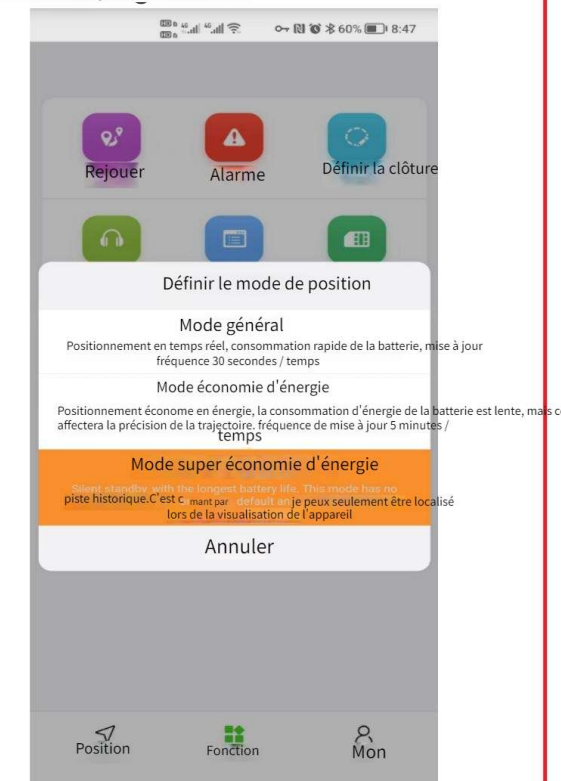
60% 8:47

Rejouer
Alarme
Définir la clôture

Définir le mode de position

Mode général
Positionnement en temps réel, consommation rapide de la batterie, mise à jour fréquence 30 secondes / temps

Mode économie d'énergie
Positionnement économe en énergie, la consommation d'énergie de la batterie est lente, mais c affectera la précision de la trajectoire. fréquence de mise à jour 5 minutes / temps

Mode super économie d'énergie
Silent standby, with the longest battery life. This mode has no
piste historique.C'est c mant par default an je peux seulement être localisé lors de la visualisation de l'appareil

Annuler

Position
Fonction
Mon